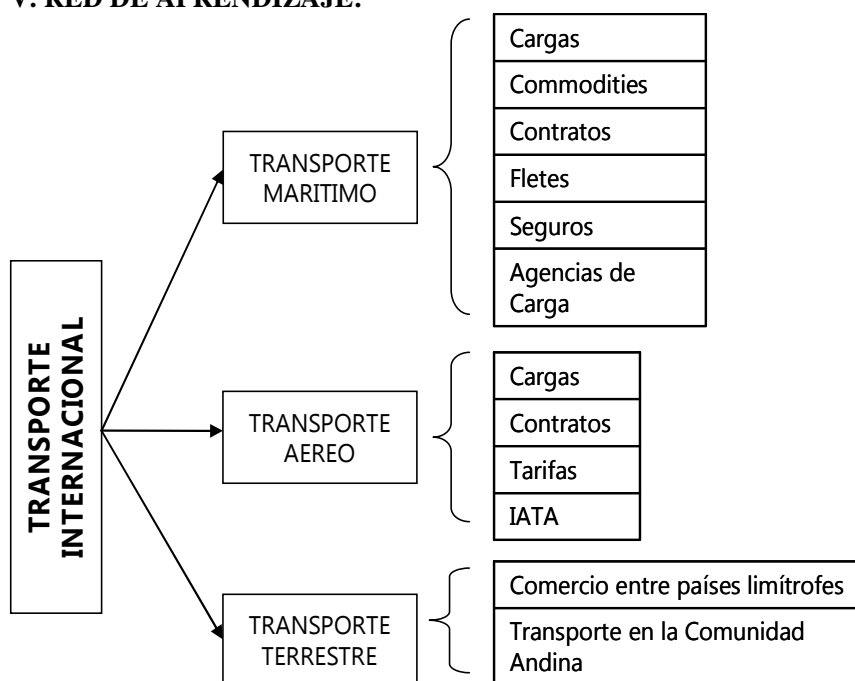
V. RED DE APRENDIZAJE:

TRANSPORTE INTERNACIONAL

TRANSPORTE MARITIMO

Cargas
Commodities
Contratos
Fletes
Seguros
Agencias de Carga

TRANSPORTE AEREO

Cargas
Contratos
Tarifas
IATA

TRANSPORTE TERRESTRE

Comercio entre países limítrofes
Transporte en la Comunidad Andina